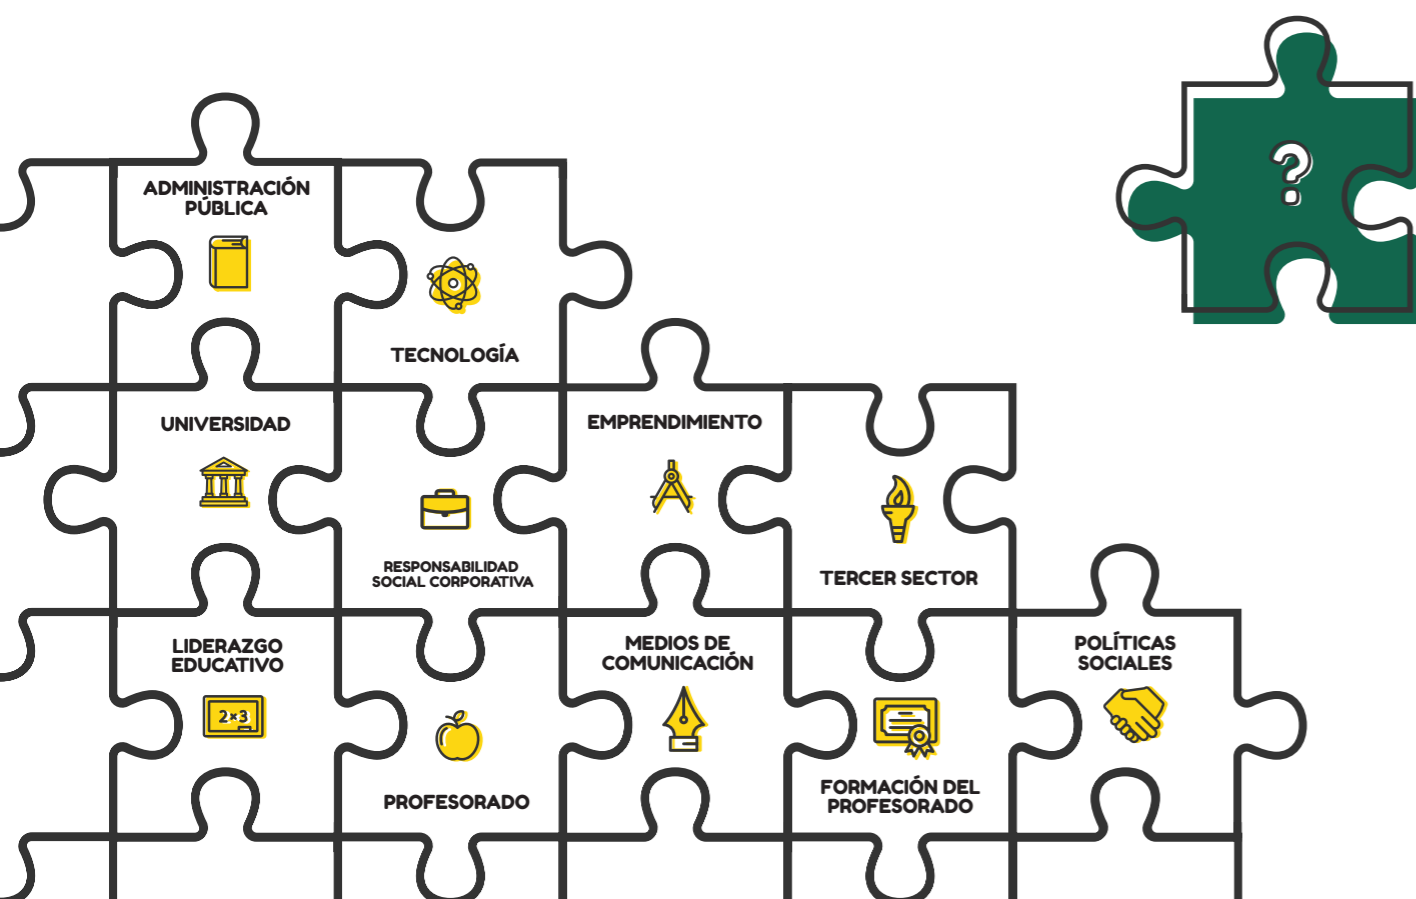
ADMINISTRACIÓN PÚBLICA

TECNOLOGÍA

UNIVERSIDAD

RESPONSABILIDAD SOCIAL CORPORATIVA

EMPRENDIMIENTO

TERCER SECTOR

LIDERAZGO EDUCATIVO

2×3

PROFESORADO

MEDIOS DE COMUNICACIÓN

FORMACIÓN DEL PROFESORADO

POLÍTICAS SOCIALES

?